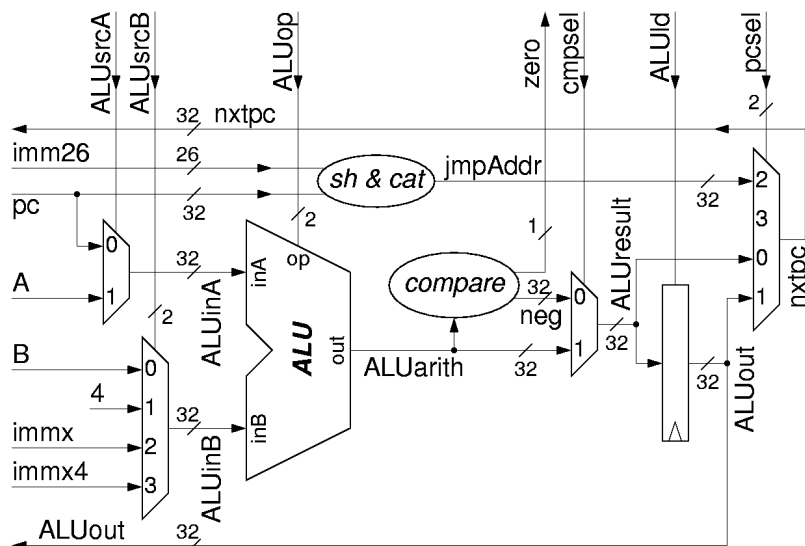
ALUsrcA
ALUsrcB
ALUop
zero
cmpsel
ALUld
pcsel
32
nxtpc
2
imm26
26
sh & cat
jmpAddr
pc
32
2
32
2
3
0
0
1
inA
op
1
compare
ALUresult
A
1
32
ALUinA
32
0
0
1
B
2
neg
nxtpc
ALU
out
1
4
32
ALUarith
32
32
ALUout
1
32
2
immx
inB
2
immx4
ALUinB
3
ALUout
32